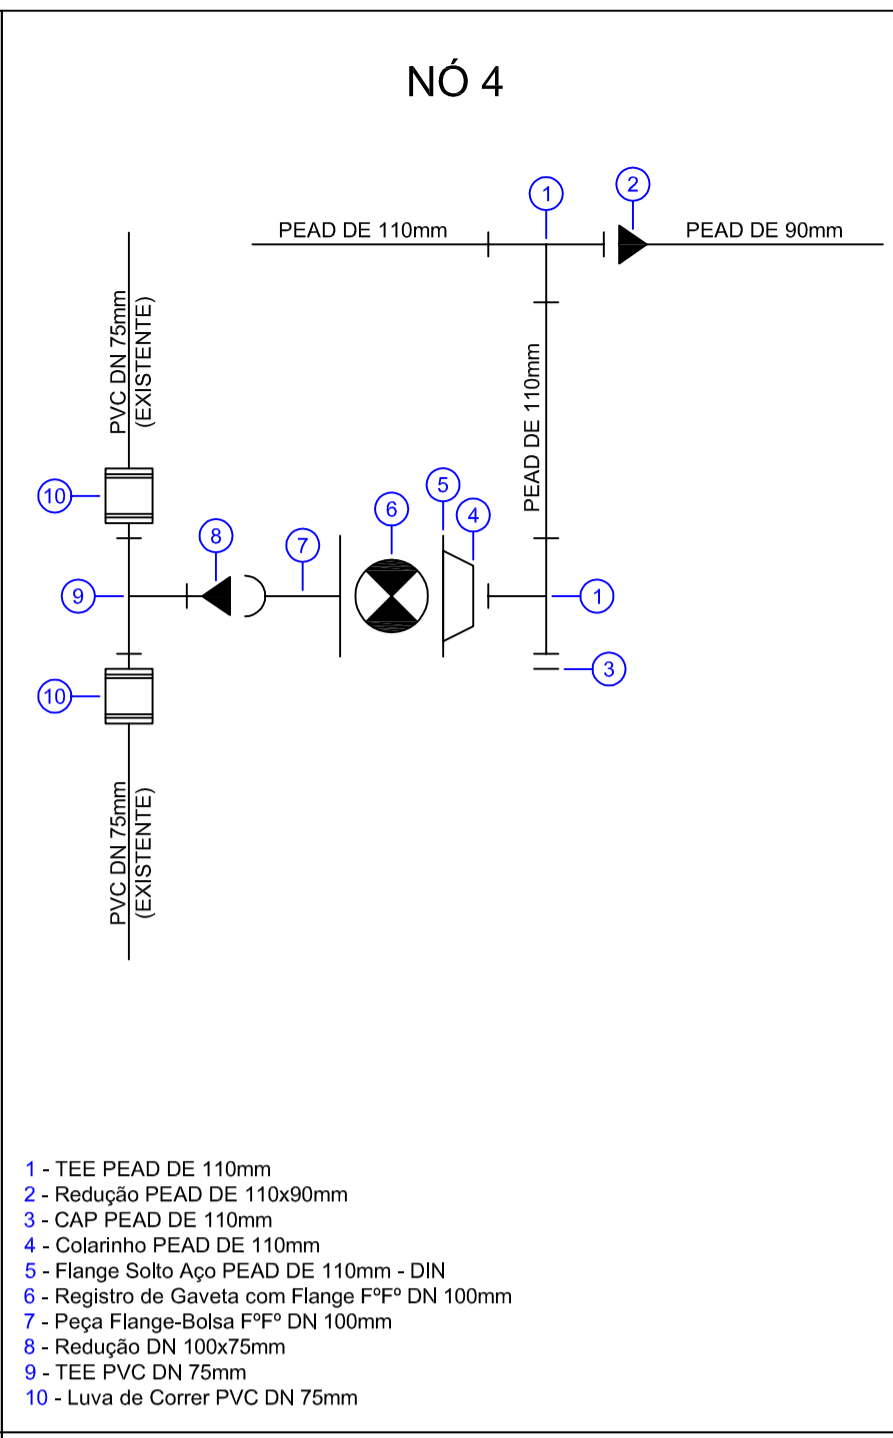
NÓ 4

1

2

PEAD DE 110mm

PEAD DE 90mm

PVC DN 75mm (EXISTENTE)

PEAD DE 110mm

10

5

6

4

8

7

9

1

3

10

PVC DN 75mm (EXISTENTE)

1 - TEE PEAD DE 110mm
2 - Redução PEAD DE 110x90mm
3 - CAP PEAD DE 110mm
4 - Colarinho PEAD DE 110mm
5 - Flange Solto Aço PEAD DE 110mm - DIN
6 - Registro de Gaveta com Flange FºFº DN 100mm
7 - Peça Flange-Bolsa FºFº DN 100mm
8 - Redução DN 100x75mm
9 - TEE PVC DN 75mm
10 - Luva de Correr PVC DN 75mm